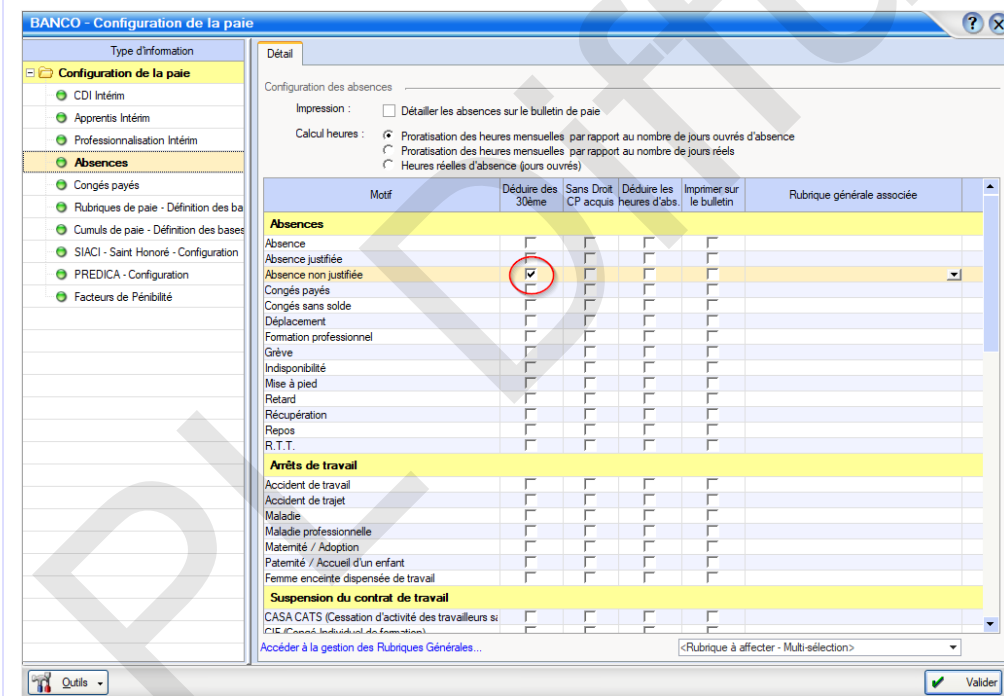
BANCO - Configuration de la paie

Type d'information

Configuration de la paie
CDI Intérim
Apprentis Intérim
Professionnalisation Intérim
Absences
Congés payés
Rubriques de paie - Définition des ba
Cumuls de paie - Définition des bases
SIACI - Saint Honoré - Configuration
PREDICA - Configuration
Facteurs de Pénibilité

Détail

Configuration des absences

Impression : Détailler les absences sur le bulletin de paie

Calcul heures : Proratisation des heures mensuelles par rapport au nombre de jours ouvrés d'absence
Proratisation des heures mensuelles par rapport au nombre de jours réels
Heures réelles d'absence (jours ouvrés)

| Motif | Déduire des 30ème | Sans Droit CP acquis | Déduire les heures d'abs. | Imprimer sur le bulletin | Rubrique générale associée |
|---|---|---|---|---|---|
| **Absences** | | | | | |
| Absence | | | | | |
| Absence justifiée | | | | | |
| Absence non justifiée | ✓ | | | | |
| Congés payés | | | | | |
| Congés sans solde | | | | | |
| Déplacement | | | | | |
| Formation professionnel | | | | | |
| Grève | | | | | |
| Indisponibilité | | | | | |
| Mise à pied | | | | | |
| Retard | | | | | |
| Récupération | | | | | |
| Repos | | | | | |
| R.T.T. | | | | | |
| **Arrêts de travail** | | | | | |
| Accident de travail | | | | | |
| Accident de trajet | | | | | |
| Maladie | | | | | |
| Maladie professionnelle | | | | | |
| Maternité / Adoption | | | | | |
| Paternité / Accueil d'un enfant | | | | | |
| Femme enceinte dispensée de travail | | | | | |
| **Suspension du contrat de travail** | | | | | |
| CASA CATS (Cessation d'activité des travailleurs sa | | | | | |
| CIF (Congé Individuel de formation) | | | | | |

Accéder à la gestion des Rubriques Générales...

<Rubrique à affecter - Multi-sélection>

Outils

Valider